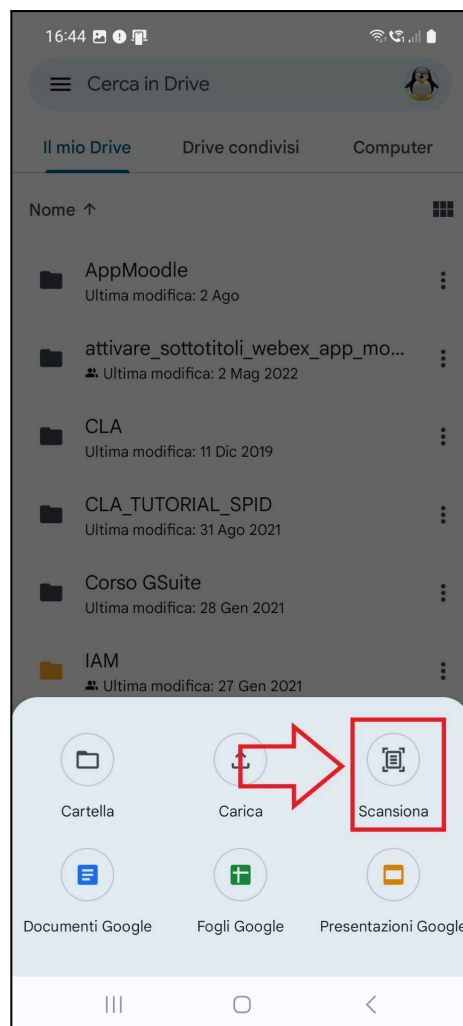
16:44

Cerca in Drive

Il mio Drive
Drive condivisi
Computer

Nome ↑

AppMoodle
Ultima modifica: 2 Ago

attivare_sottotitoli_webex_app_mo...
Ultima modifica: 2 Mag 2022

CLA
Ultima modifica: 11 Dic 2019

CLA_TUTORIAL_SPID
Ultima modifica: 31 Ago 2021

Corso GSuite
Ultima modifica: 28 Gen 2021

IAM
Ultima modifica: 27 Gen 2021

Cartella
Carica
Scansiona

Documenti Google
Fogli Google
Presentazioni Google